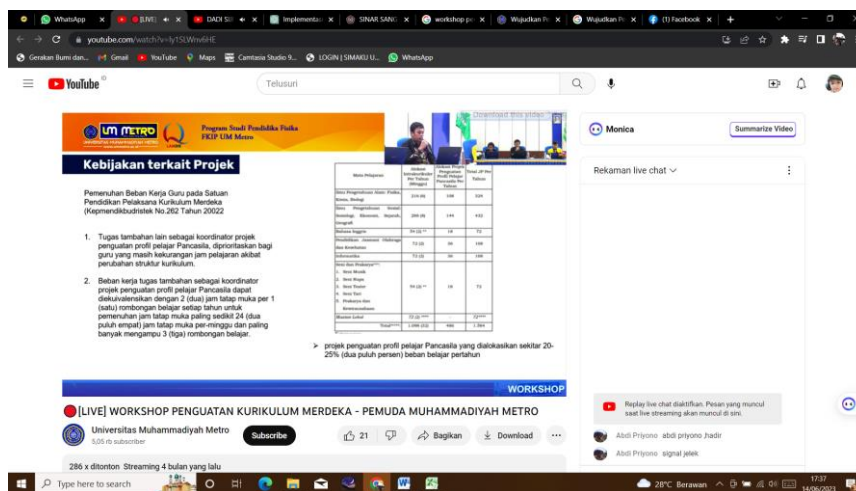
WhatsApp | [LIVE] | DADI SI | Implementasi | SINAR SANG | workshop pe | Wujudkan Pe | Wujudkan Pe | (1) Facebook

youtube.com/watch?v=fy1SLWnv6HE

Gerakan Bumi dan... Gmail YouTube Maps Camtasia Studio 9... LOGIN | SIMAKU U... WhatsApp

YouTube

Telusuri

UM METRO Program Studi Pendidika Fisika FKIP UM Metro

Kebijakan terkait Projek

Pemenuhan Beban Kerja Guru pada Satuan Pendidikan Pelaksana Kurikulum Merdeka (Kepmendikbudristek No.262 Tahun 20022

1. Tugas tambahan lain sebagai koordinator projek penguatan profil pelajar Pancasila, diprioritaskan bagi guru yang masih kekurangan jam pelajaran akibat perubahan struktur kurikulum.

2. Beban kerja tugas tambahan sebagai koordinator projek penguatan profil pelajar Pancasila dapat diekuivalensikan dengan 2 (dua) jam tatap muka per 1 (satu) rombongan belajar setiap tahun untuk pemenuhan jam tatap muka paling sedikit 24 (dua puluh empat) jam tatap muka per-minggu dan paling banyak mengampu 3 (tiga) rombongan belajar.

| Mata Pelajaran | Alokasi Intrakurikuler Per Tahun (Minggu) | Alokasi Projek Penguatan Profil Pelajar Pancasila Per Tahun | Total JP Per Tahun |
|---|---|---|---|
| Ilmu Pengetahuan Alam: Fisika, Kimia, Biologi | 216 (6) | 108 | 324 |
| Ilmu Pengetahuan Sosial: Sosiologi, Ekonomi, Sejarah, Geografi | 288 (8) | 144 | 432 |
| Bahasa Inggris | 54 (2) ** | 18 | 72 |
| Pendidikan Jasmani Olahraga dan Kesehatan | 72 (2) | 36 | 108 |
| Informatika | 72 (2) | 36 | 108 |
| Seni dan Prakarya***: 1. Seni Musik 2. Seni Rupa 3. Seni Teater 4. Seni Tari 5. Prakarya dan Kewirausahaan | 54 (2) ** | 18 | 72 |
| Muatan Lokal | 72 (2) **** | - | 72**** |
| Total**** | 1.080 (32) | 486 | 1.584 |

➢ projek penguatan profil pelajar Pancasila yang dialokasikan sekitar 20-25% (dua puluh persen) beban belajar pertahun

WORKSHOP

Download this video

[LIVE] WORKSHOP PENGUATAN KURIKULUM MERDEKA - PEMUDA MUHAMMADIYAH METRO

Universitas Muhammadiyah Metro
5,05 rb subscriber

Subscribe

21 | Bagikan | Download | ...

286 x ditonton Streaming 4 bulan yang lalu

Monica | Summarize Video

Rekaman live chat

Replay live chat diaktifkan. Pesan yang muncul saat live streaming akan muncul di sini.

Abdi Priyono abdi priyono ,hadir
Abdi Priyono signal jelek

Type here to search

28°C Berawan 17:37 14/06/2023